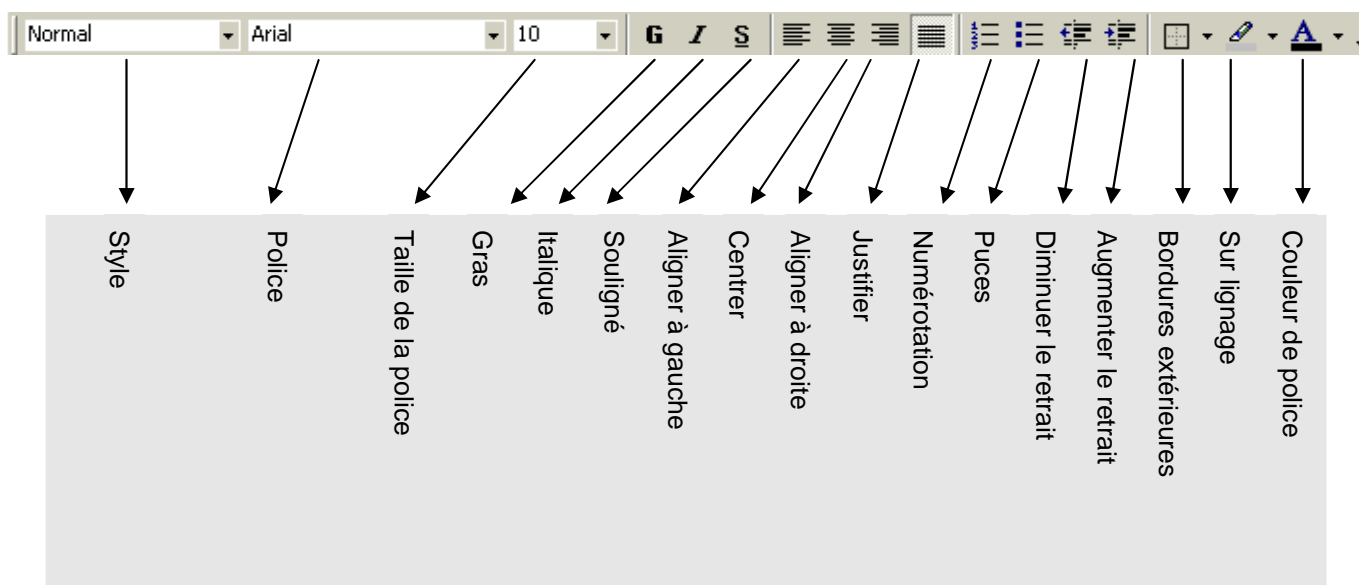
Normal
Arial
10
G
I
S
A

Style
Police
Taille de la police
Gras
Italique
Souligné
Aligner à gauche
Centrer
Aligner à droite
Justifier
Numérotation
Puces
Diminuer le retrait
Augmenter le retrait
Bordures extérieures
Sur lignage
Couleur de police